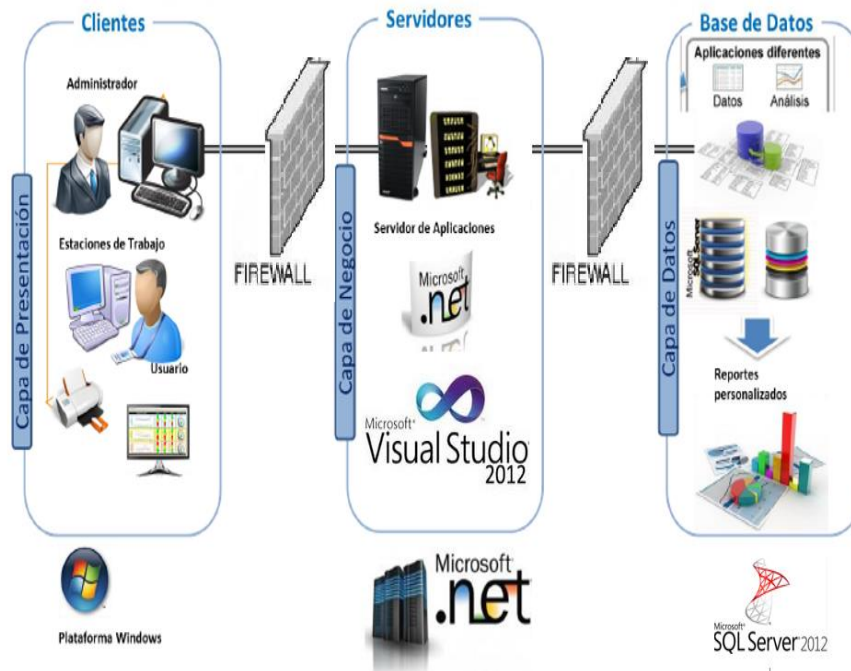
Clientes

Capa de Presentación

Administrador

Estaciones de Trabajo

Usuario

FIREWALL

Servidores

Capa de Negocio

Servidor de Aplicaciones

Microsoft .net

Microsoft Visual Studio 2012

FIREWALL

Base de Datos

Capa de Datos

Aplicaciones diferentes

Datos Análisis

Microsoft SQL Server

Reportes personalizados

Plataforma Windows

Microsoft .net

SQL Server 2012